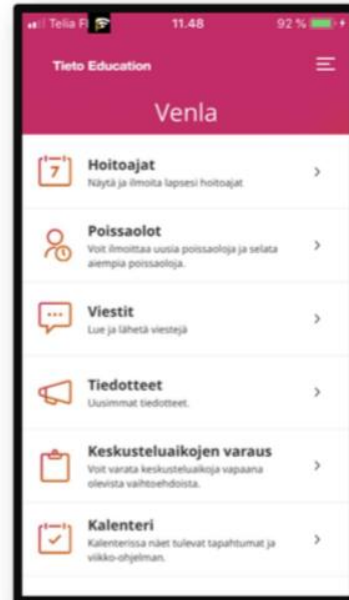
Telia FI 11.48 92 %

Tieto Education

Venla

7

Hoitoajat
Näytä ja ilmoita lapsesi hoitoajat

Poissaolot
Voit ilmoittaa uusia poissaoloja ja selata aiempia poissaoloja.

Viestit
Lue ja lähetä viestejä

Tiedotteet
Uusimmat tiedotteet.

Keskusteluaikojen varaus
Voit varata keskusteluaikoja vapaana olevista vaihtoehdoista.

Kalenteri
Kalenterissa näet tulevat tapahtumat ja viikko-ohjelman.